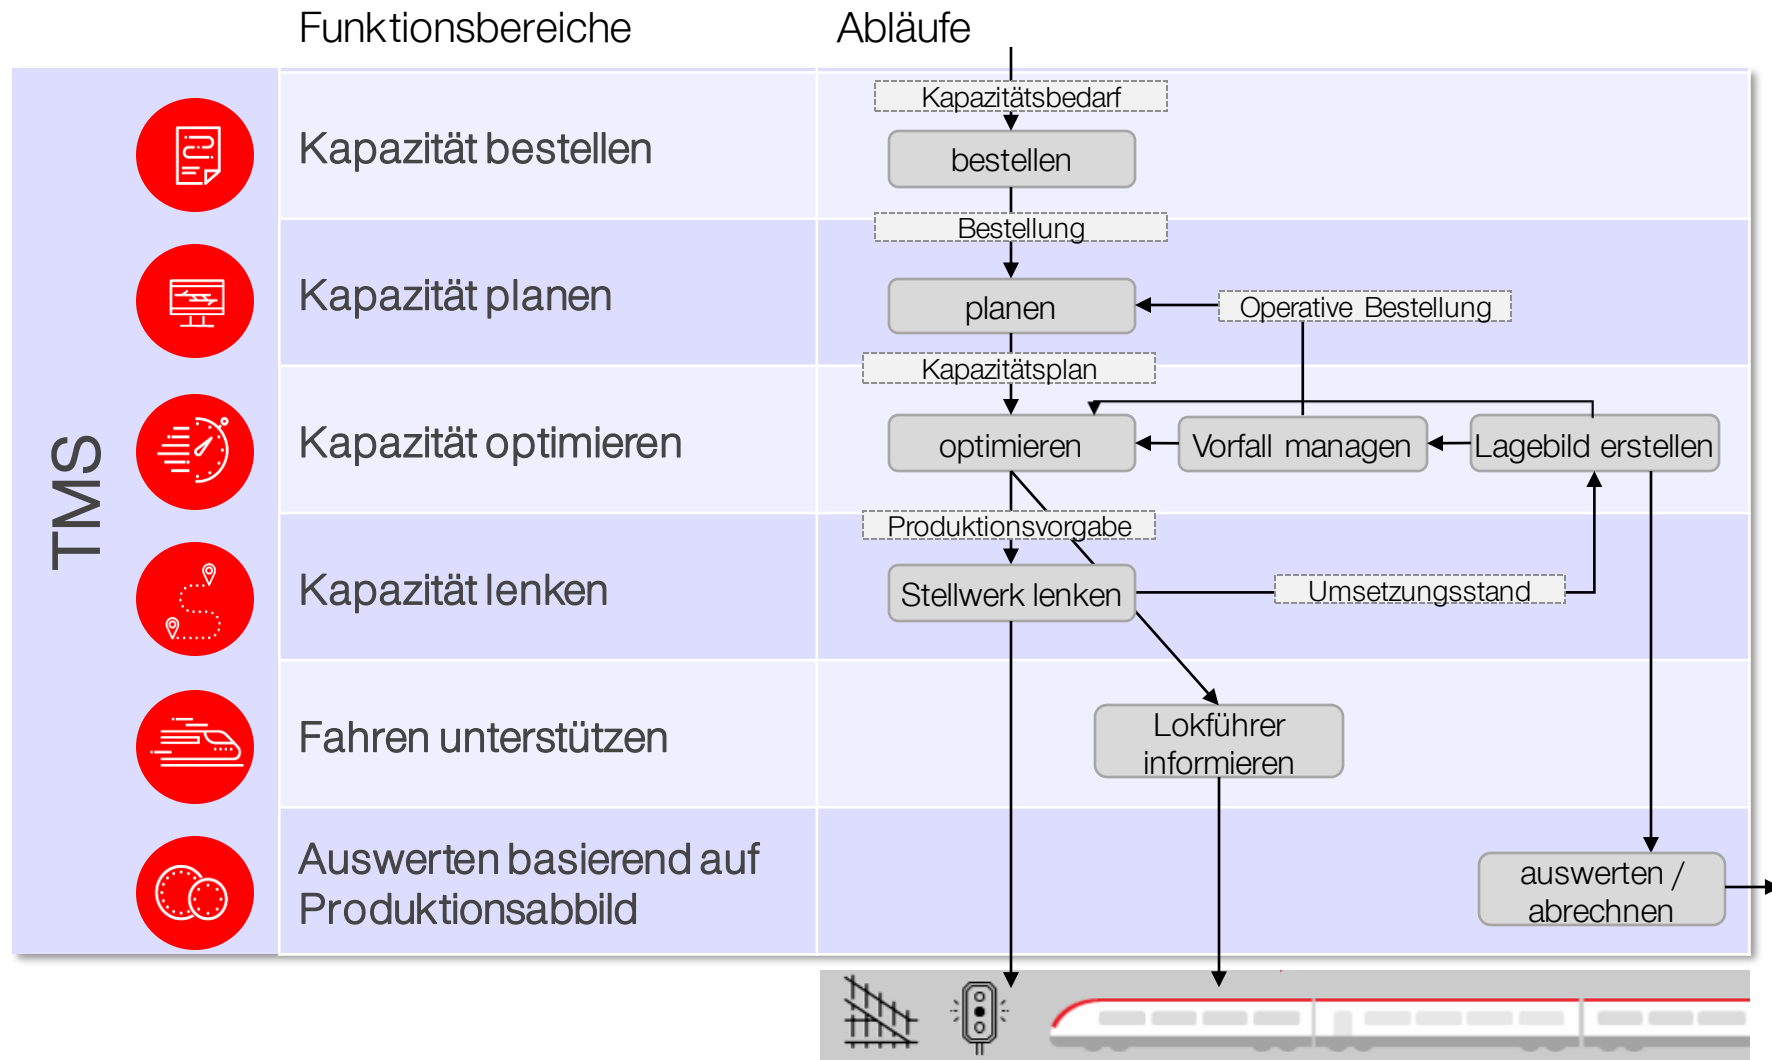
Funktionsbereiche

Abläufe

TMS

Kapazität bestellen

Kapazität planen

Kapazität optimieren

Kapazität lenken

Fahren unterstützen

Auswerten basierend auf Produktionsabbild

Kapazitätsbedarf

bestellen

Bestellung

planen

Operative Bestellung

Kapazitätsplan

optimieren

Vorfall managen

Lagebild erstellen

Produktionsvorgabe

Stellwerk lenken

Umsetzungsstand

Lokführer informieren

auswerten / abrechnen